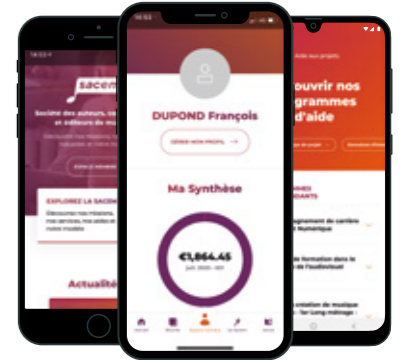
sacem

Société des auteurs, co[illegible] et éditeurs de mu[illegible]

EXPLOREZ LA SACEM

Découvrez nos missions, nos services, nos aides et nos outils

Actualité

DUPOND François

GÉRER MON PROFIL →

Ma Synthèse

€1,864.45

juin 2020 - 901

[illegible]ouvrir nos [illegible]grammes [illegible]d'aide

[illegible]gnement de carrière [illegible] Numérique

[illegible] formation dans le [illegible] de l'audiovisuel

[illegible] création de musique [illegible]